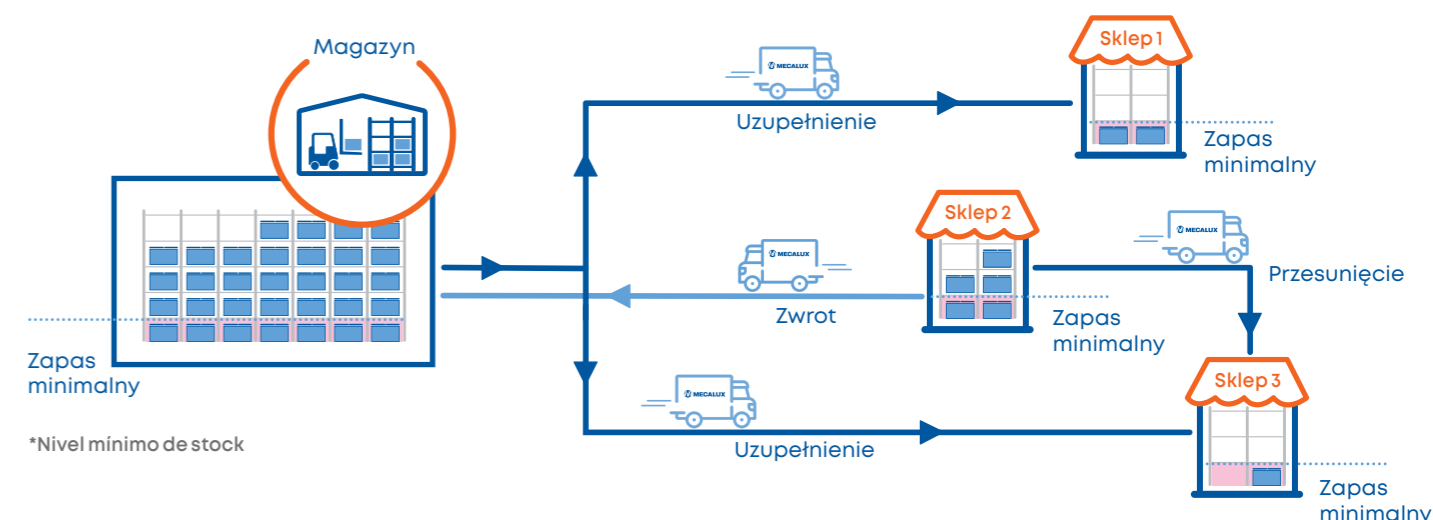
Magazyn

MECALUX

Uzupełnienie

Sklep 1

Zapas minimalny

Sklep 2

MECALUX

Przesunięcie

MECALUX

Zwrot

Zapas minimalny

Zapas minimalny

*Nivel mínimo de stock

MECALUX

Uzupełnienie

Sklep 3

Zapas minimalny